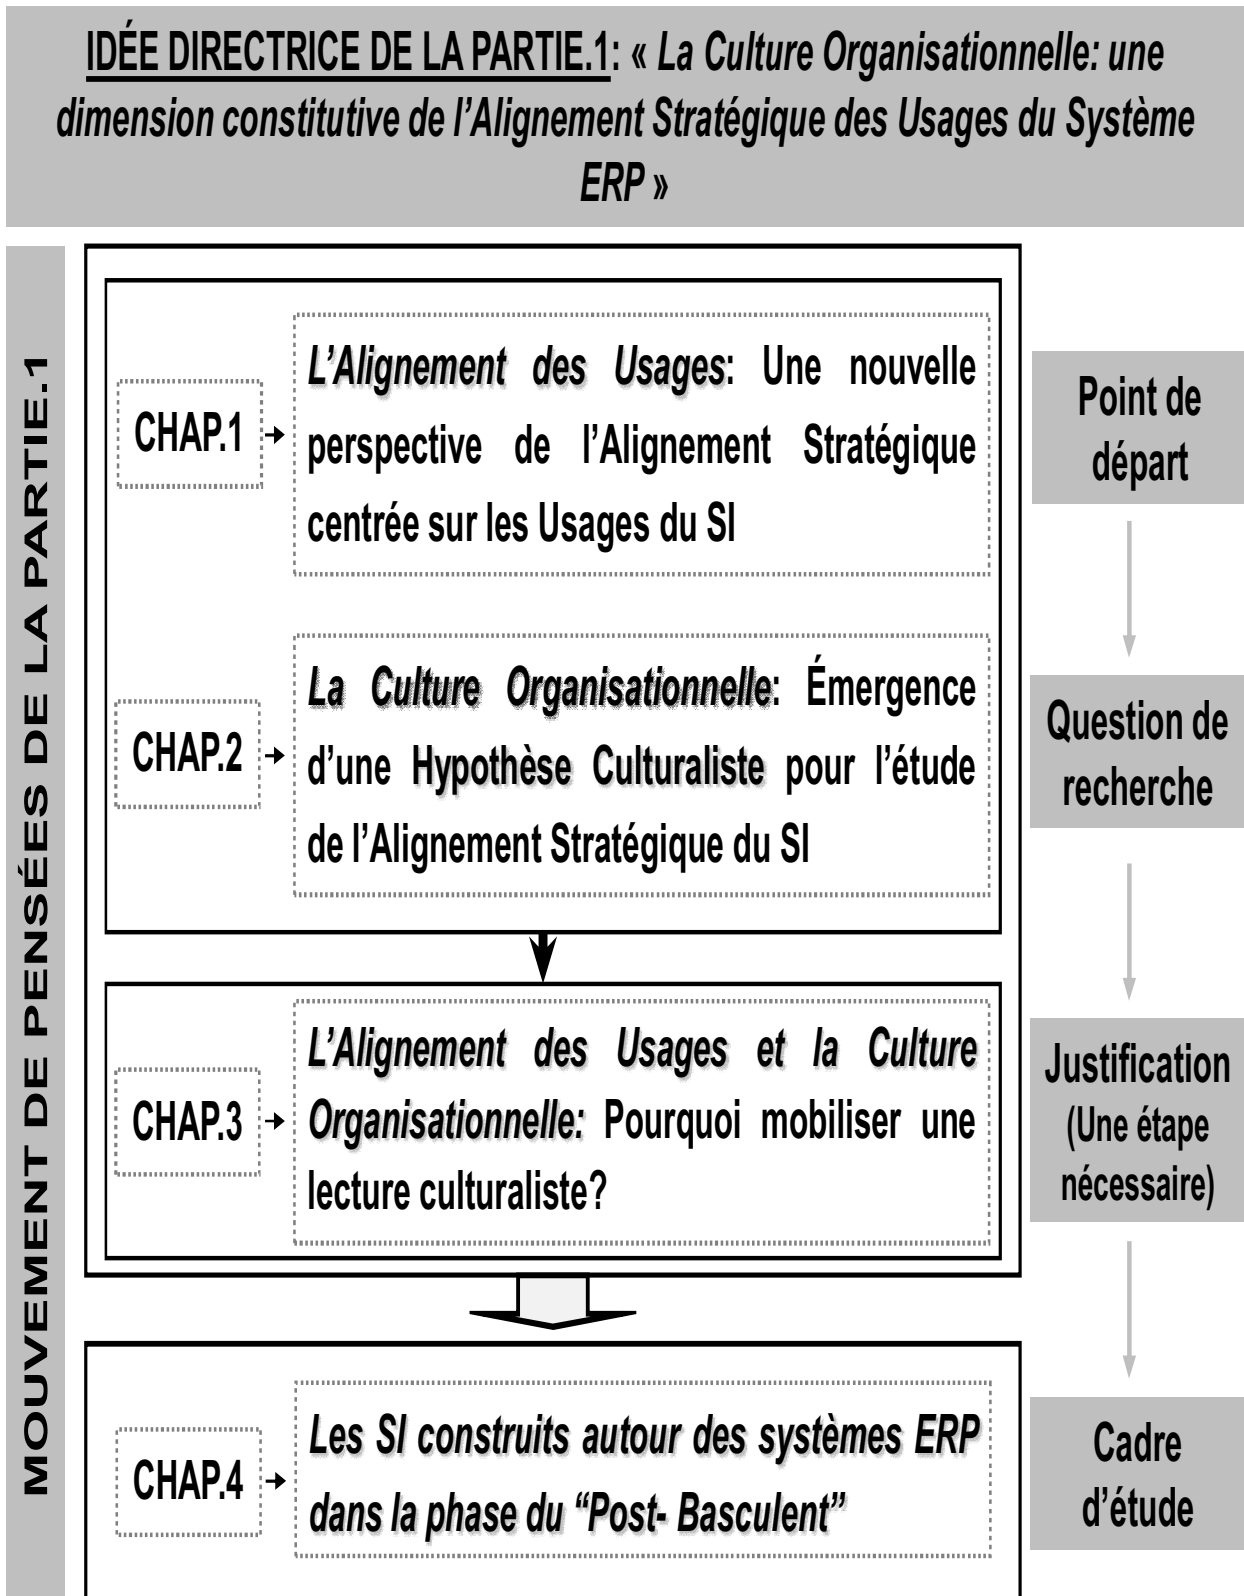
IDÉE DIRECTRICE DE LA PARTIE.1: « La Culture Organisationnelle: une dimension constitutive de l'Alignement Stratégique des Usages du Système ERP »

MOUVEMENT DE PENSÉES DE LA PARTIE.1

CHAP.1 L'Alignement des Usages: Une nouvelle perspective de l'Alignement Stratégique centrée sur les Usages du SI

CHAP.2 La Culture Organisationnelle: Émergence d'une Hypothèse Culturaliste pour l'étude de l'Alignement Stratégique du SI

CHAP.3 L'Alignement des Usages et la Culture Organisationnelle: Pourquoi mobiliser une lecture culturaliste?

CHAP.4 Les SI construits autour des systèmes ERP dans la phase du "Post- Basculent"

Point de départ

Question de recherche

Justification (Une étape nécessaire)

Cadre d'étude